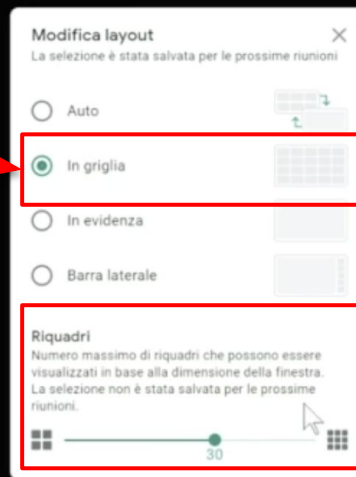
Modifica layout
La selezione è stata salvata per le prossime riunioni

Auto

In griglia

In evidenza

Barra laterale

Riquadri
Numero massimo di riquadri che possono essere visualizzati in base alla dimensione della finestra. La selezione non è stata salvata per le prossime riunioni.

30